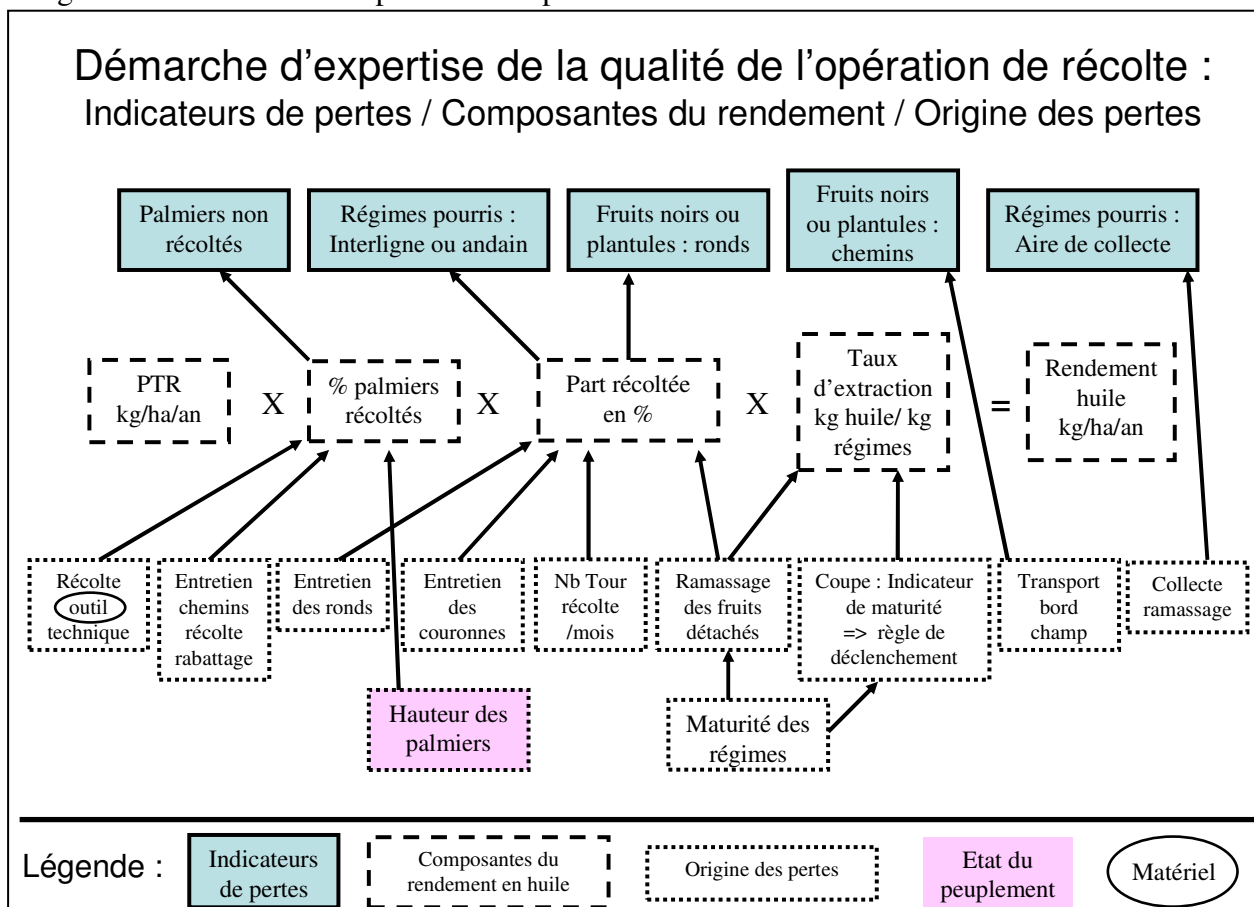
Démarche d'expertise de la qualité de l'opération de récolte :
Indicateurs de pertes / Composantes du rendement / Origine des pertes

Palmiers non récoltés

Régimes pourris : Interligne ou andain

Fruits noirs ou plantules : ronds

Fruits noirs ou plantules : chemins

Régimes pourris : Aire de collecte

PTR kg/ha/an

X

% palmiers récoltés

X

Part récoltée en %

X

Taux d'extraction kg huile/ kg régimes

=

Rendement huile kg/ha/an

Récolte outil technique

Entretien chemins récolte rabattage

Entretien des ronds

Entretien des couronnes

Nb Tour récolte /mois

Ramassage des fruits détachés

Coupe : Indicateur de maturité => règle de déclenchement

Transport bord champ

Collecte ramassage

Hauteur des palmiers

Maturité des régimes

Légende :

Indicateurs de pertes

Composantes du rendement en huile

Origine des pertes

Etat du peuplement

Matériel